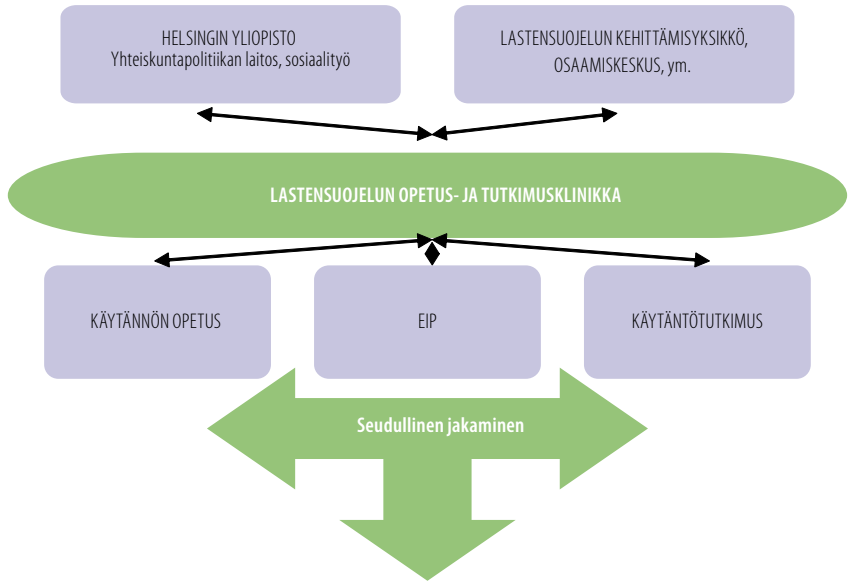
HELSINGIN YLIOPISTO
Yhteiskuntapolitiikan laitos, sosiaalityö

LASTENSUOJELUN KEHITTÄMISYKSIKKÖ, OSAAMISKESKUS, ym.

LASTENSUOJELUN OPETUS- JA TUTKIMUSKLINIKKA

KÄYTÄNNÖN OPETUS

EIP

KÄYTÄNTÖTUTKIMUS

Seudullinen jakaminen